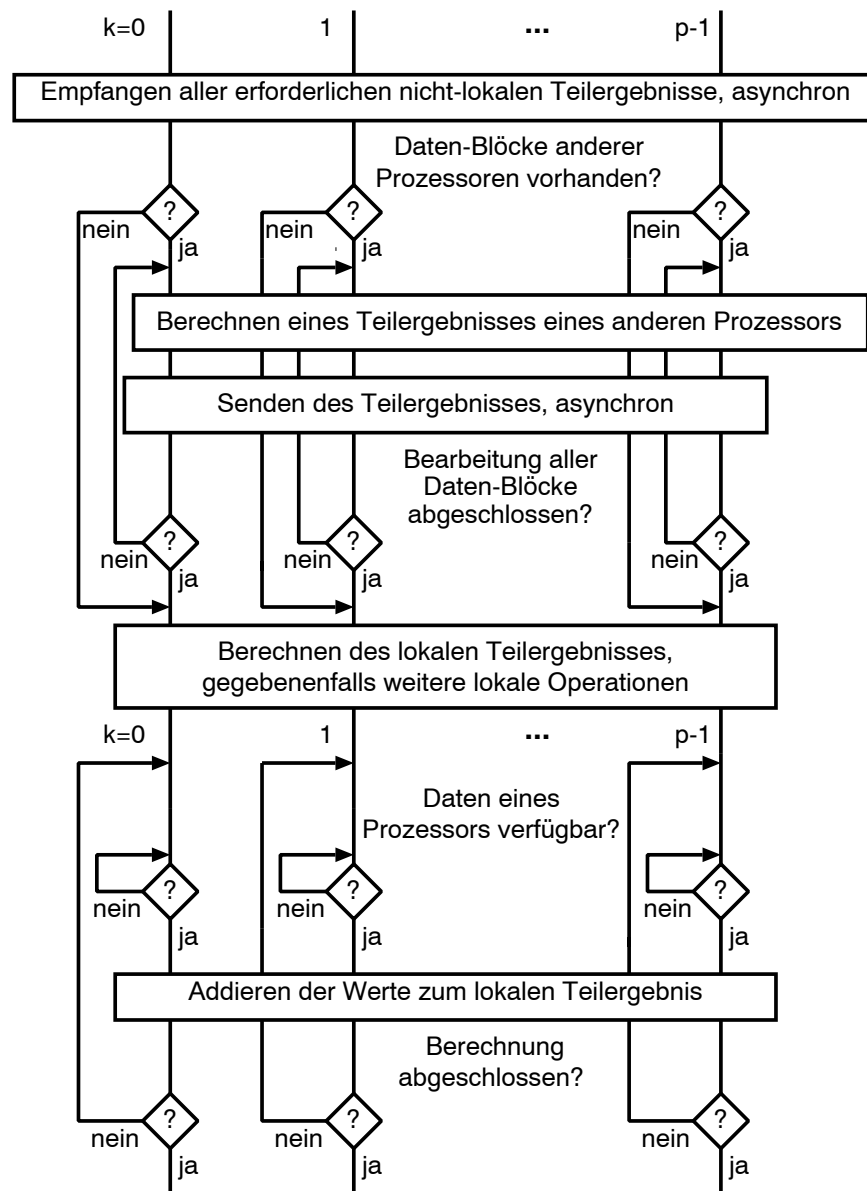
k=0 1 ... p-1

Empfangen aller erforderlichen nicht-lokalen Teilergebnisse, asynchron

Daten-Blöcke anderer Prozessoren vorhanden?

? nein ja ? nein ja ? nein ja

Berechnen eines Teilergebnisses eines anderen Prozessors

Senden des Teilergebnisses, asynchron

Bearbeitung aller Daten-Blöcke abgeschlossen?

? nein ja ? nein ja ? nein ja

Berechnen des lokalen Teilergebnisses, gegebenenfalls weitere lokale Operationen

k=0 1 ... p-1

Daten eines Prozessors verfügbar?

? nein ja ? nein ja ? nein ja

Addieren der Werte zum lokalen Teilergebnis

Berechnung abgeschlossen?

? nein ja ? nein ja ? nein ja